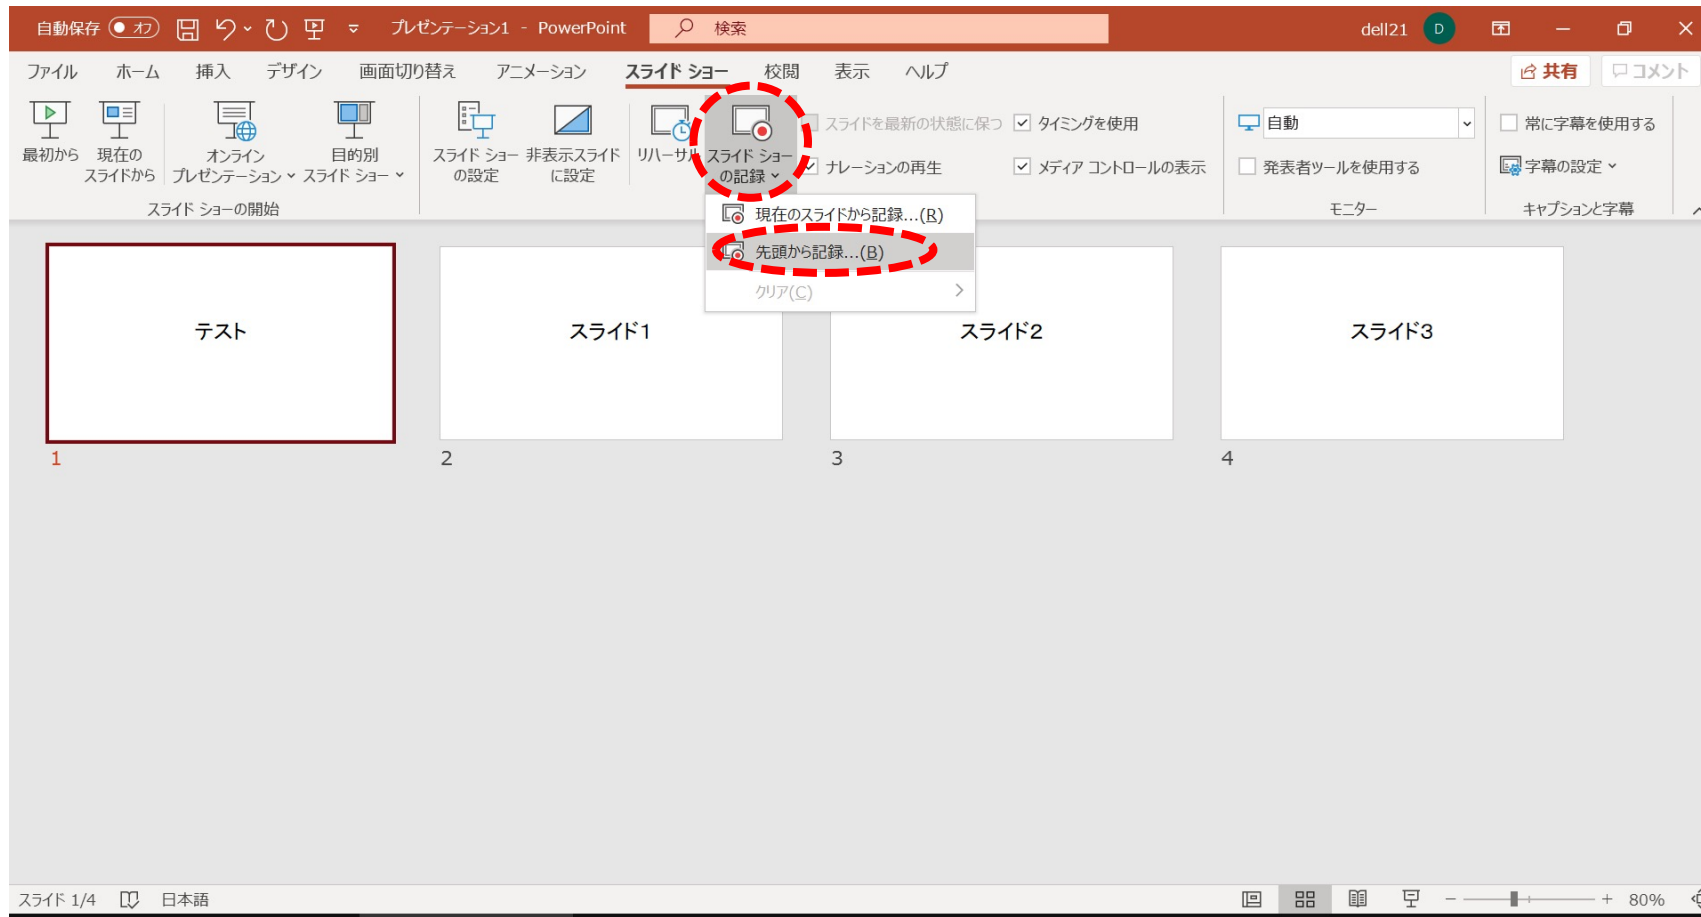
自動保存 オフ プレゼンテーション1 - PowerPoint 検索 dell21 D

ファイル ホーム 挿入 デザイン 画面切り替え アニメーション スライド ショー 校閲 表示 ヘルプ 共有 コメント

最初から 現在のスライドから オンライン プレゼンテーション 目的別 スライド ショー スライド ショーの開始

スライド ショーの設定 非表示スライドに設定 リハーサル スライド ショーの記録

スライドを最新の状態に保つ タイミングを使用 ナレーションの再生 メディア コントロールの表示

自動 発表者ツールを使用する モニター

常に字幕を使用する 字幕の設定 キャプションと字幕

現在のスライドから記録...(R)
先頭から記録...(B)
クリア(C)

テスト
1

スライド1
2

スライド2
3

スライド3
4

スライド 1/4 日本語 80%